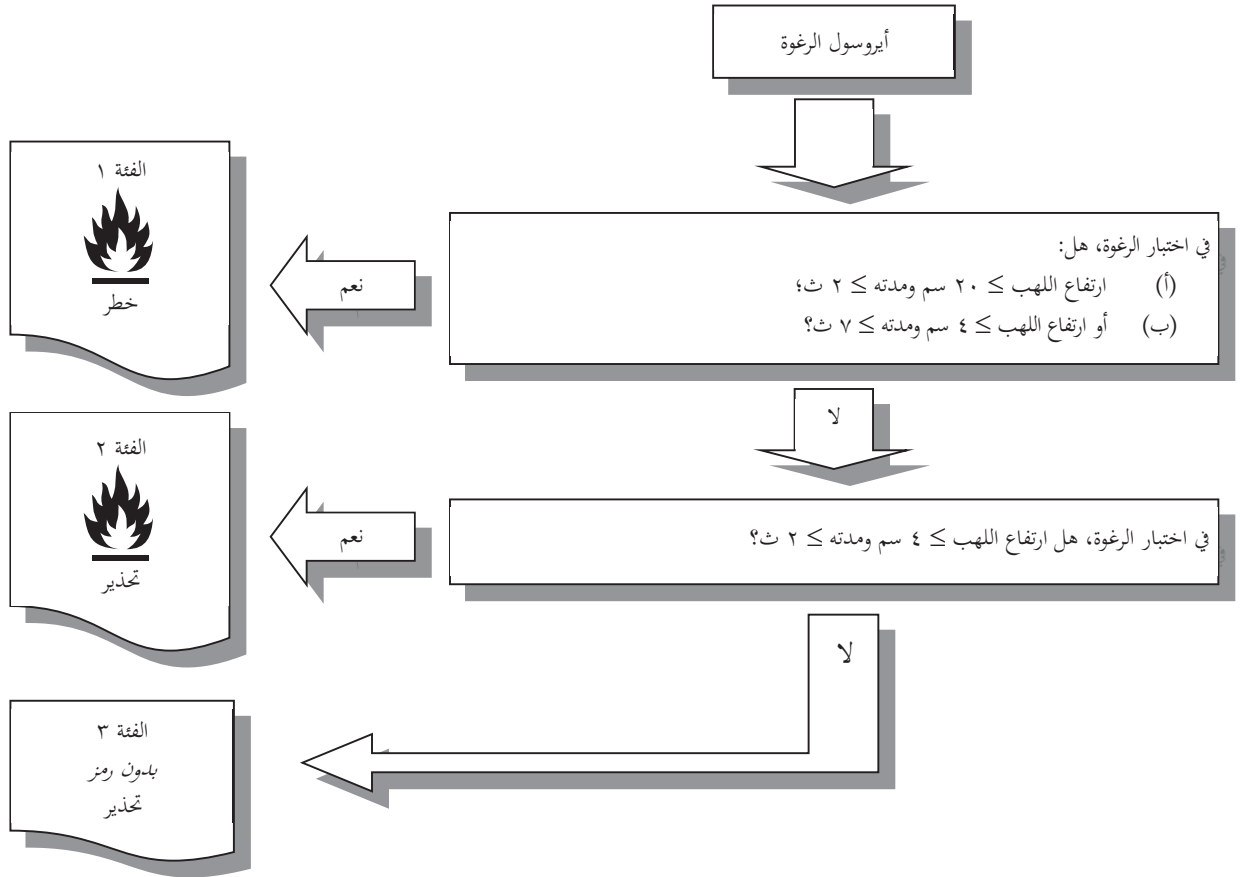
أيروسول الرغوة

في اختبار الرغوة، هل:
(أ) ارتفاع اللهب ≥ ٢٠ سم ومدته ≥ ٢ ث؛
(ب) أو ارتفاع اللهب ≥ ٤ سم ومدته ≥ ٧ ث؟

نعم

الفئة ١
خطر

لا

في اختبار الرغوة، هل ارتفاع اللهب ≥ ٤ سم ومدته ≥ ٢ ث؟

نعم

الفئة ٢
تحذير

لا

الفئة ٣
بدون رمز
تحذير